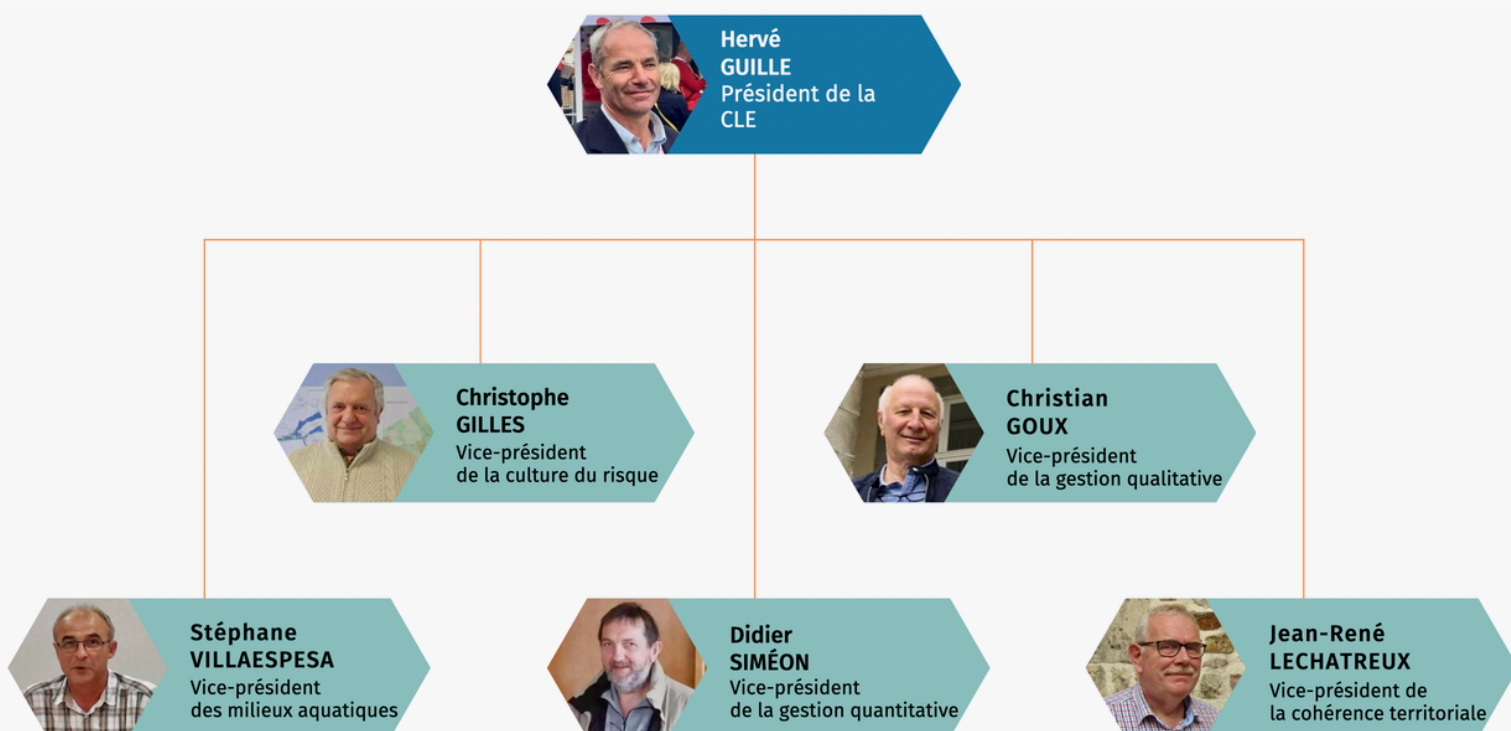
Hervé GUILLE
Président de la CLE

Christophe GILLES
Vice-président de la culture du risque

Christian GOUX
Vice-président de la gestion qualitative

Stéphane VILLAESPESA
Vice-président des milieux aquatiques

Didier SIMÉON
Vice-président de la gestion quantitative

Jean-René LECHATREUX
Vice-président de la cohérence territoriale